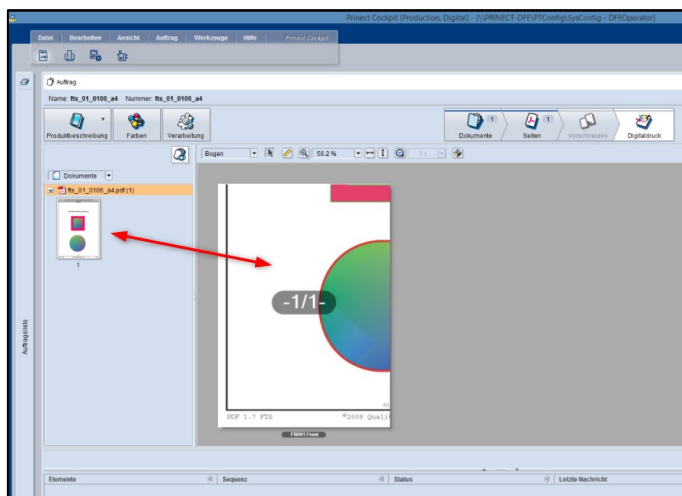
Prinect Cockpit (Production, Digital) - [\\PRINECT-DFE\PTConfig\SysConfig - DFEOperator]

Datei | Bearbeiten | Ansicht | Auftrag | Werkzeuge | Hilfe | Prinect Cockpit

Auftrag

Name: fts_01_0106_a4 Nummer: fts_01_0106_a4

Produktbeschreibung
Farben
Verarbeitung

Dokumente 1
Seiten 1
Verschneiden
Digitaldruck

Dokumente

fts_01_0106_a4.pdf (1)

1

Bogen 56.2 %

-1/1-

PDF 1.7 FTS
©2008 Quali

F0001 Front

Auftragsliste

Elemente | Sequenz | Status | Letzte Nachricht